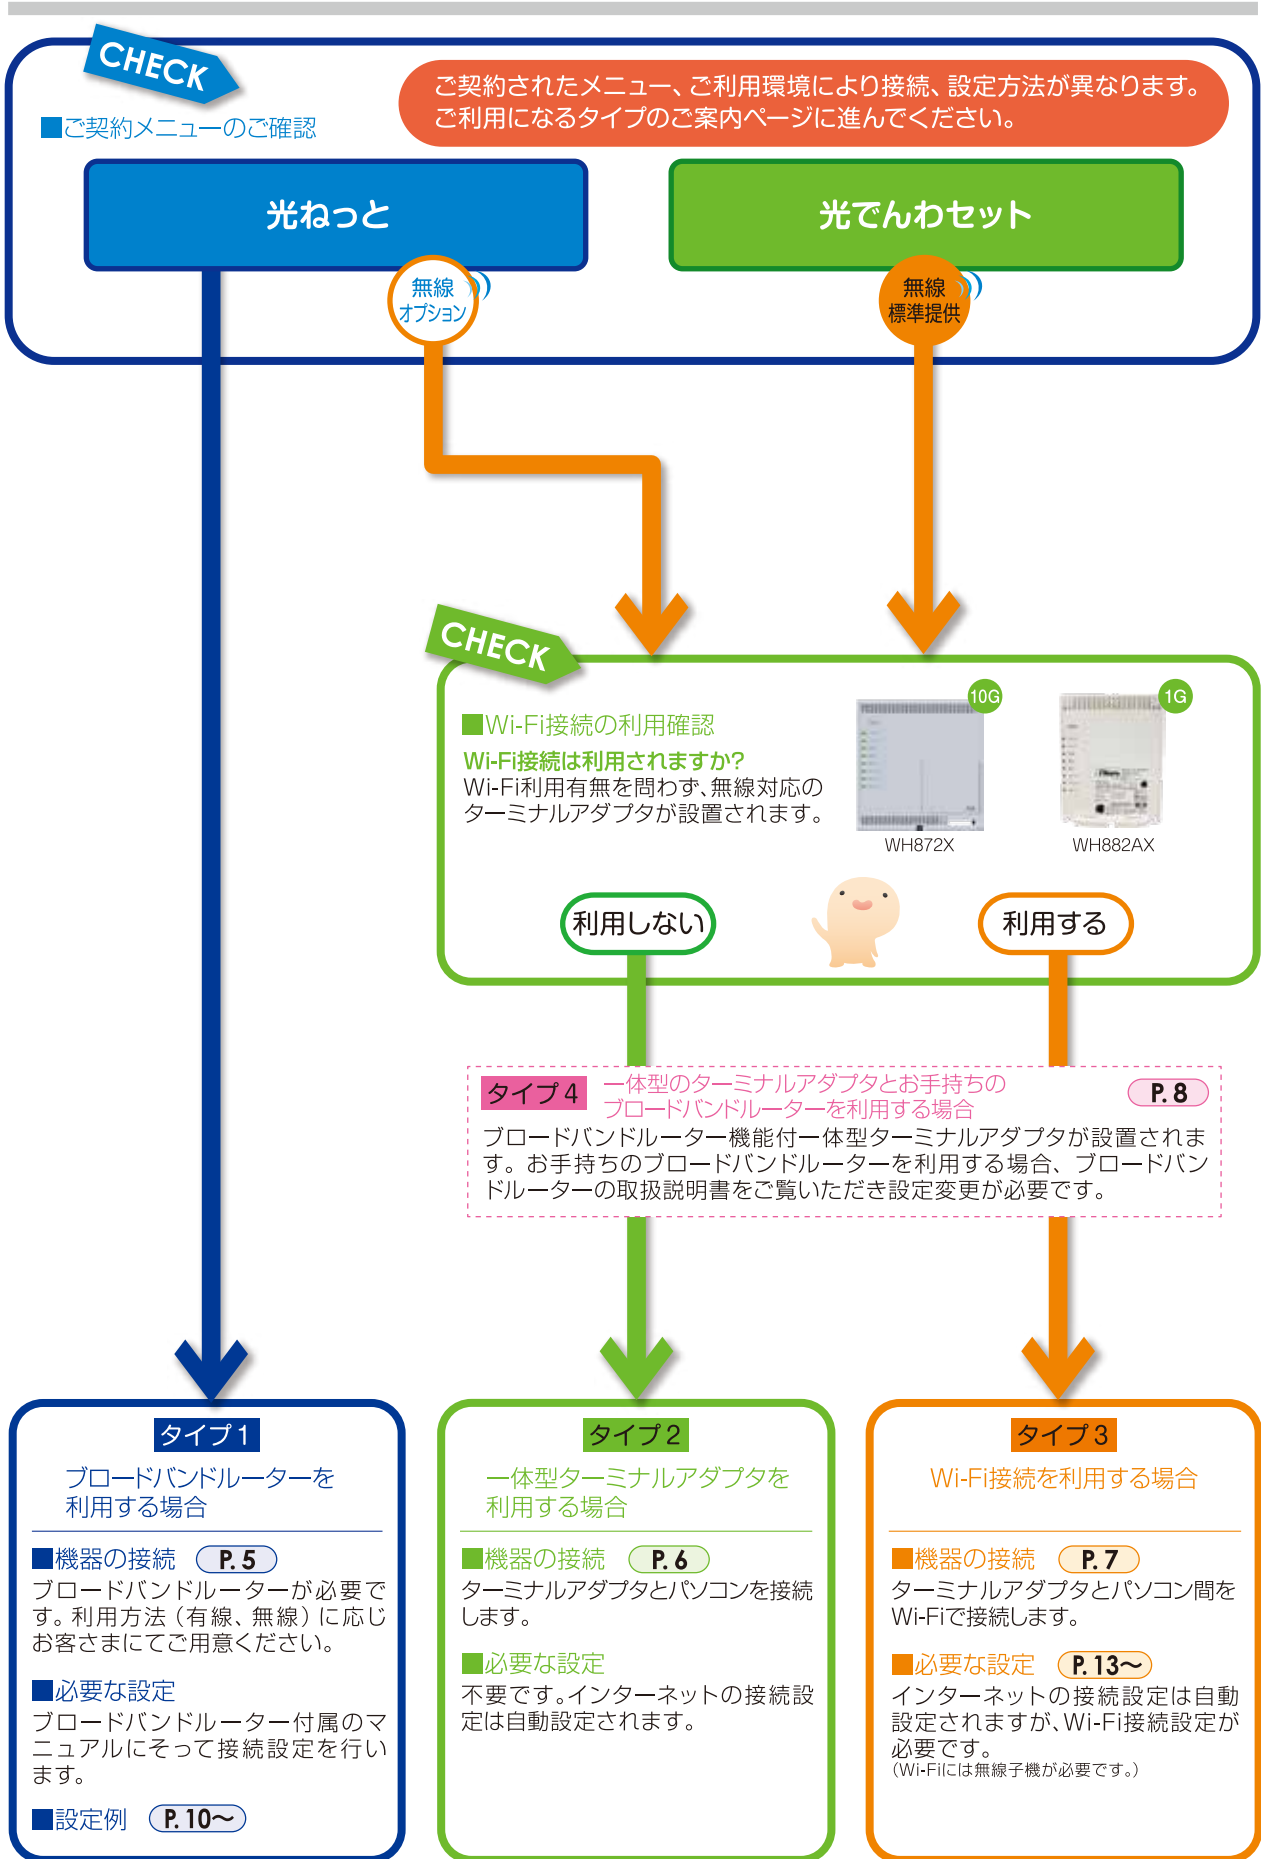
CHECK

■ご契約メニューのご確認

ご契約されたメニュー、ご利用環境により接続、設定方法が異なります。ご利用になるタイプのご案内ページに進んでください。

光ねっと

無線オプション

光でんわセット

無線標準提供

CHECK

■Wi-Fi接続の利用確認

Wi-Fi接続は利用されますか?
Wi-Fi利用有無を問わず、無線対応のターミナルアダプタが設置されます。

10G
WH872X

1G
WH882AX

利用しない

利用する

タイプ4 一体型のターミナルアダプタとお手持ちのブロードバンドルーターを利用する場合 P. 8
ブロードバンドルーター機能付一体型ターミナルアダプタが設置されます。お手持ちのブロードバンドルーターを利用する場合、ブロードバンドルーターの取扱説明書をご覧いただき設定変更が必要です。

タイプ1
ブロードバンドルーターを利用する場合

■機器の接続 P. 5
ブロードバンドルーターが必要です。利用方法(有線、無線)に応じお客さまにてご用意ください。

■必要な設定
ブロードバンドルーター付属のマニュアルにそって接続設定を行います。

■設定例 P. 10〜

タイプ2
一体型ターミナルアダプタを利用する場合

■機器の接続 P. 6
ターミナルアダプタとパソコンを接続します。

■必要な設定
不要です。インターネットの接続設定は自動設定されます。

タイプ3
Wi-Fi接続を利用する場合

■機器の接続 P. 7
ターミナルアダプタとパソコン間をWi-Fiで接続します。

■必要な設定 P. 13〜
インターネットの接続設定は自動設定されますが、Wi-Fi接続設定が必要です。
(Wi-Fiには無線子機が必要です。)